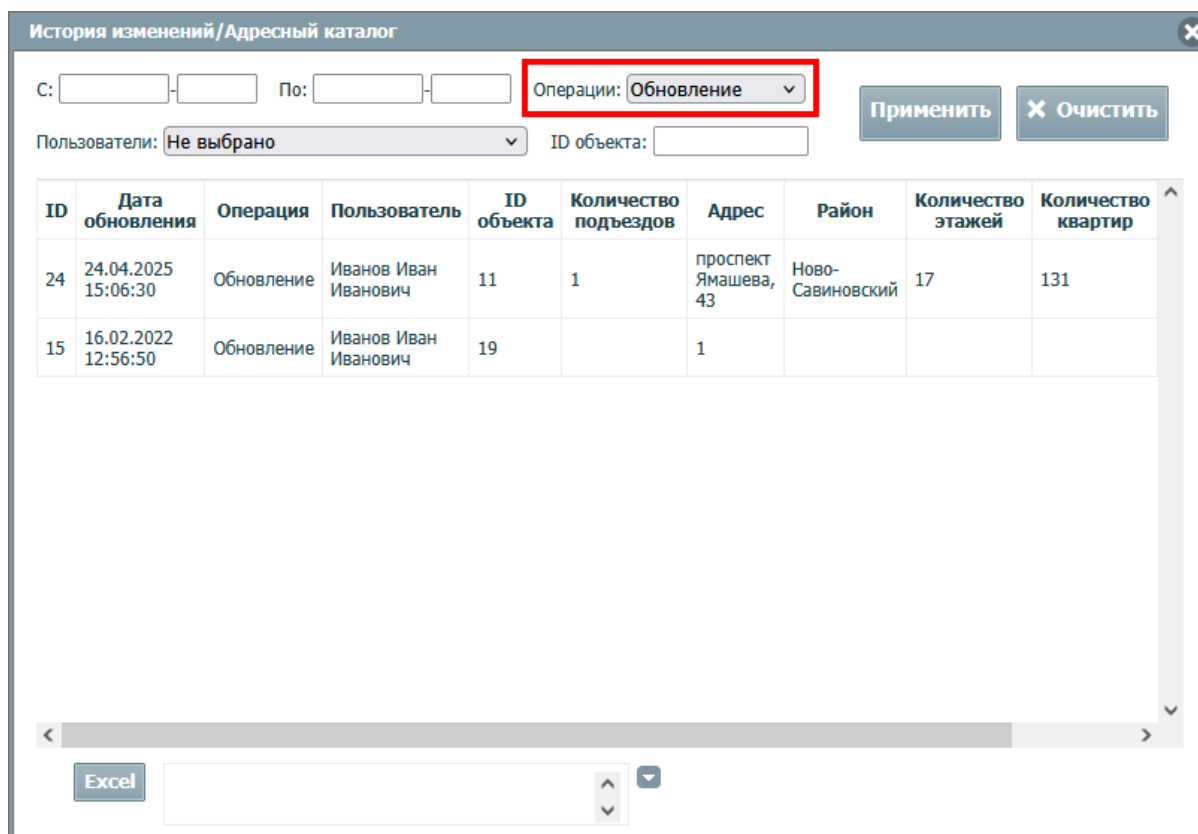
История изменений/Адресный каталог

С: - По: - Операции: Обновление Применить Очистить

Пользователи: Не выбрано ID объекта:

| ID | Дата обновления | Операция | Пользователь | ID объекта | Количество подъездов | Адрес | Район | Количество этажей | Количество квартир |
|---|---|---|---|---|---|---|---|---|---|
| 24 | 24.04.2025 15:06:30 | Обновление | Иванов Иван Иванович | 11 | 1 | проспект Ямашева, 43 | Ново-Савиновский | 17 | 131 |
| 15 | 16.02.2022 12:56:50 | Обновление | Иванов Иван Иванович | 19 | | 1 | | | |

Excel